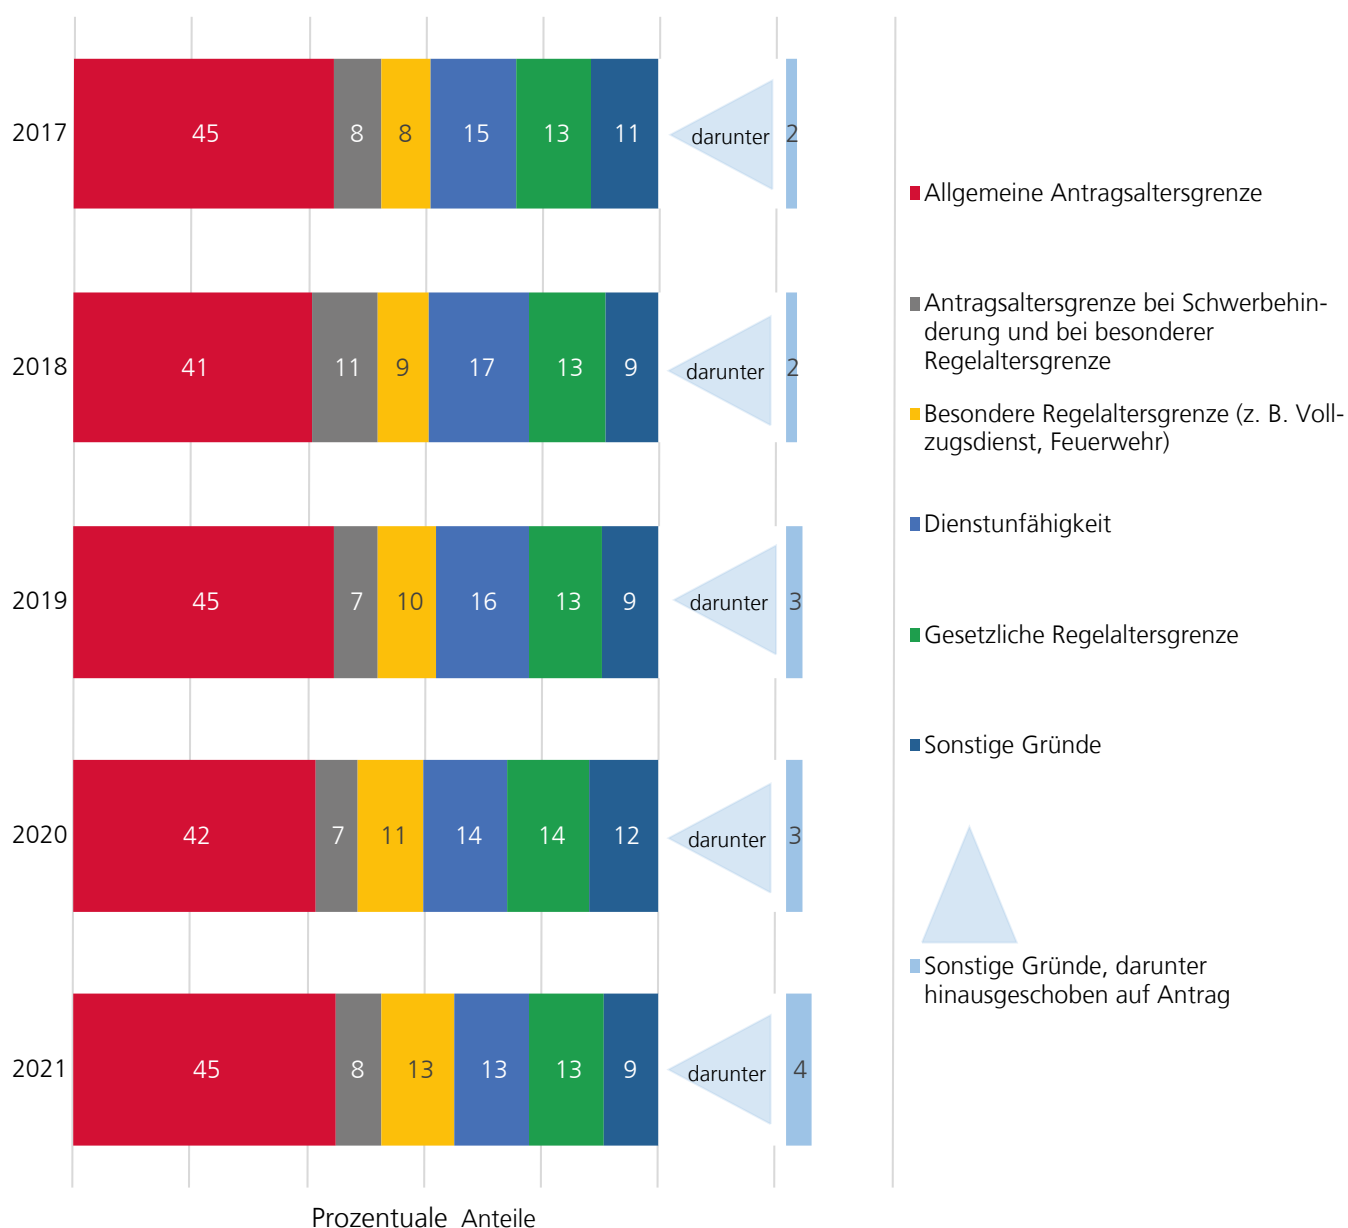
2017 45 8 8 15 13 11 darunter 2

2018 41 11 9 17 13 9 darunter 2

2019 45 7 10 16 13 9 darunter 3

2020 42 7 11 14 14 12 darunter 3

2021 45 8 13 13 13 9 darunter 4

Prozentuale Anteile

Allgemeine Antragsaltersgrenze

Antragsaltersgrenze bei Schwerbehinderung und bei besonderer Regelaltersgrenze

Besondere Regelaltersgrenze (z. B. Vollzugsdienst, Feuerwehr)

Dienstunfähigkeit

Gesetzliche Regelaltersgrenze

Sonstige Gründe

Sonstige Gründe, darunter hinausgeschoben auf Antrag